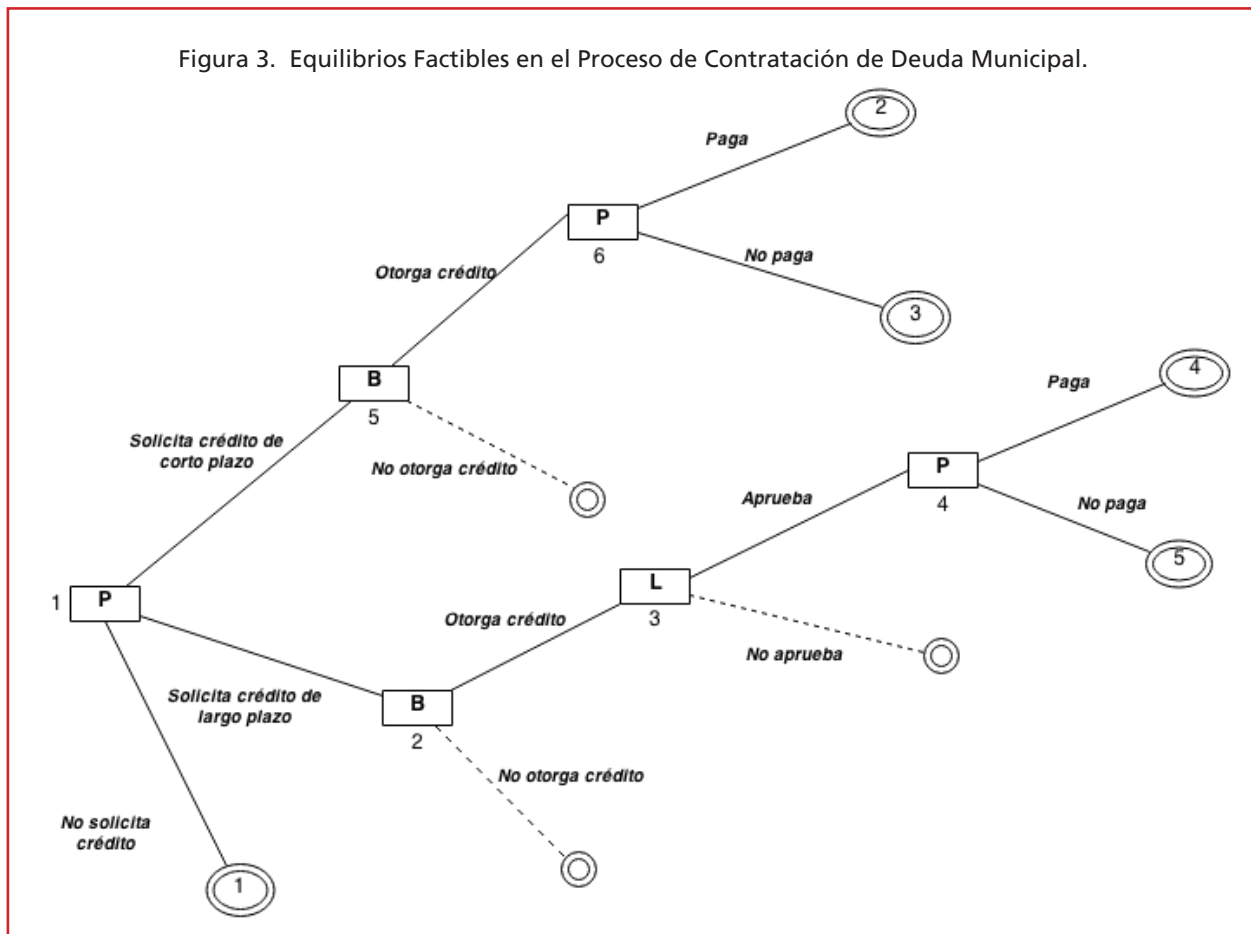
Figura 3. Equilibrios Factibles en el Proceso de Contratación de Deuda Municipal.

Paga

2

P

6

Otorga crédito

No paga

3

B

5

Solicita crédito de corto plazo

No otorga crédito

Paga

4

P

4

Aprueba

No paga

5

1

P

L

3

Otorga crédito

No aprueba

Solicita crédito de largo plazo

B

2

No otorga crédito

No solicita crédito

1